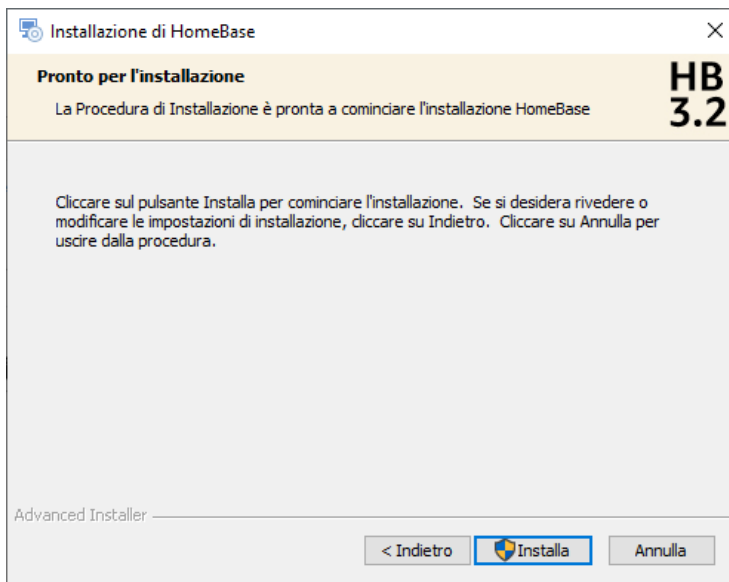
Installazione di HomeBase

×

Pronto per l'installazione

La Procedura di Installazione è pronta a cominciare l'installazione HomeBase

HB
3.2

Cliccare sul pulsante Installa per cominciare l'installazione. Se si desidera rivedere o modificare le impostazioni di installazione, cliccare su Indietro. Cliccare su Annulla per uscire dalla procedura.

Advanced Installer

< Indietro

Installa

Annulla